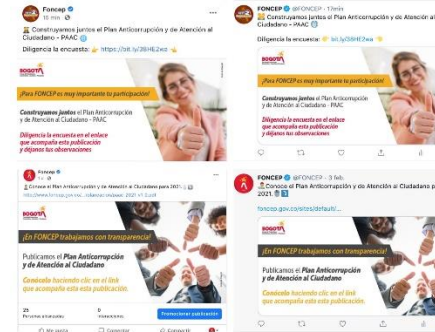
Foncep
18 min

Construyamos juntos el Plan Anticorrupción y de Atención al Ciudadano - PAAC

Diligencia la encuesta: https://bit.ly/38HE2wz

BOGOTÁ

¡Para FONCEP es muy importante tu participación!

Construyamos juntos el Plan Anticorrupción y de Atención al Ciudadano - PAAC

Diligencia la encuesta en el enlace que acompaña esta publicación y déjanos tus observaciones

Foncep

Conoce el Plan Anticorrupción y de Atención al Ciudadano para 2021.

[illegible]

BOGOTÁ

¡En FONCEP trabajamos con transparencia!

Publicamos el Plan Anticorrupción y de Atención al Ciudadano

Conócelo haciendo clic en el link que acompaña esta publicación.

25
Personas alcanzadas

0
Interacciones

Promocionar publicación

Me gusta
Comentar
Compartir

FONCEP @FONCEP · 17min

Construyamos juntos el Plan Anticorrupción y de Atención al Ciudadano - PAAC

Diligencia la encuesta: bit.ly/38HE2wz

BOGOTÁ

¡Para FONCEP es muy importante tu participación!

Construyamos juntos el Plan Anticorrupción y de Atención al Ciudadano - PAAC

Diligencia la encuesta en el enlace que acompaña esta publicación y déjanos tus observaciones

FONCEP @FONCEP · 3 feb.

Conoce el Plan Anticorrupción y de Atención al Ciudadano para 2021.

foncep.gov.co/sites/default/...

BOGOTÁ

¡En FONCEP trabajamos con transparencia!

Publicamos el Plan Anticorrupción y de Atención al Ciudadano

Conócelo haciendo clic en el link que acompaña esta publicación.